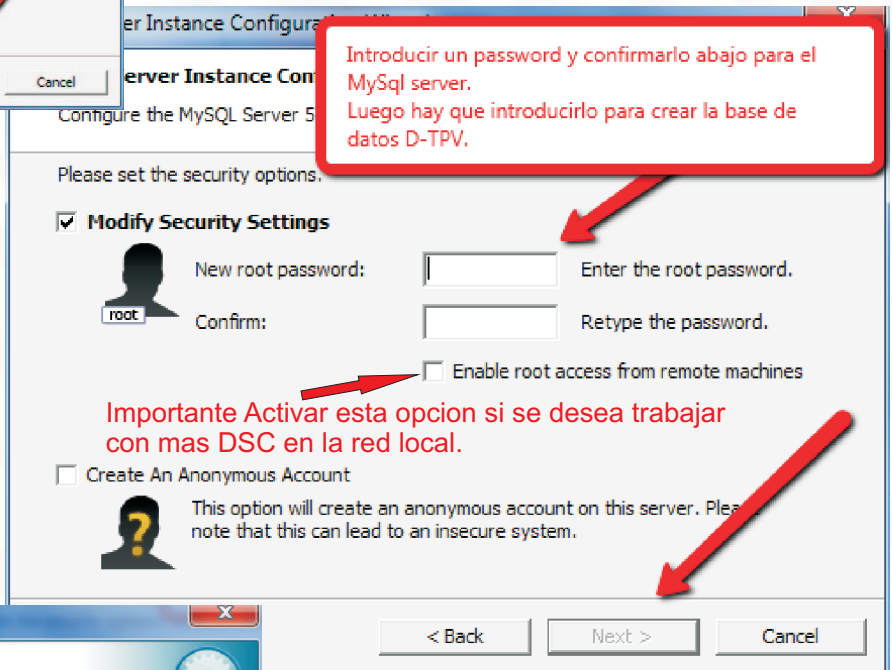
Cancel

er Instance Configura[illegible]

erver Instance Con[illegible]

Configure the MySQL Server 5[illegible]

Introducir un password y confirmarlo abajo para el MySql server.
Luego hay que introducirlo para crear la base de datos D-TPV.

Please set the security options.

Modify Security Settings

New root password:

Enter the root password.

root

Confirm:

Retype the password.

Enable root access from remote machines

Importante Activar esta opcion si se desea trabajar con mas DSC en la red local.

Create An Anonymous Account

This option will create an anonymous account on this server. Plea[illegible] note that this can lead to an insecure system.

< Back

Next >

Cancel